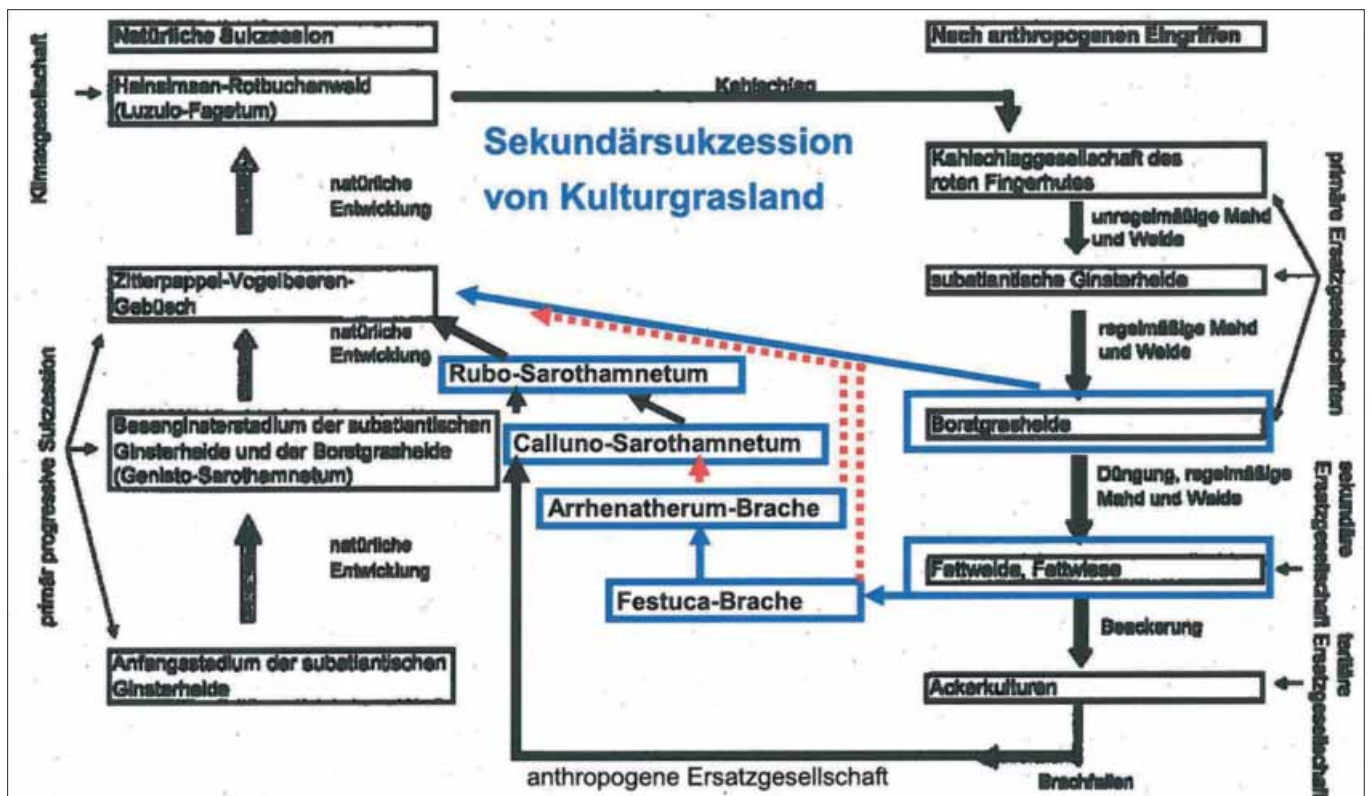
Klimagesellschaft

Natürliche Sukzession

Hainsimsen-Rotbuchenwald (Luzulo-Fagetum)

Kahlschlag

Nach anthropogenen Eingriffen

Sekundärsukzession von Kulturgrasland

natürliche Entwicklung

Kahlschlaggesellschaft des roten Fingerhutes

unregelmäßige Mahd und Weide

primäre Ersatzgesellschaften

subatlantische Ginsterheide

Zitterpappel-Vogelbeeren-Gebüsch

natürliche Entwicklung

regelmäßige Mahd und Weide

Rubo-Sarothamnetum

primär progressive Sukzession

Besenginsterstadium der subatlantischen Ginsterheide und der Borstgrasheide (Genisto-Sarothamnetum)

Calluno-Sarothamnetum

Borstgrasheide

Arrhenatherum-Brache

Düngung, regelmäßige Mahd und Weide

sekundäre Ersatzgesellschaft

natürliche Entwicklung

Festuca-Brache

Fettweide, Fettwiese

Beackerung

tertiäre Ersatzgesellschaft

Anfangsstadium der subatlantischen Ginsterheide

Ackerkulturen

anthropogene Ersatzgesellschaft

Brachfallen